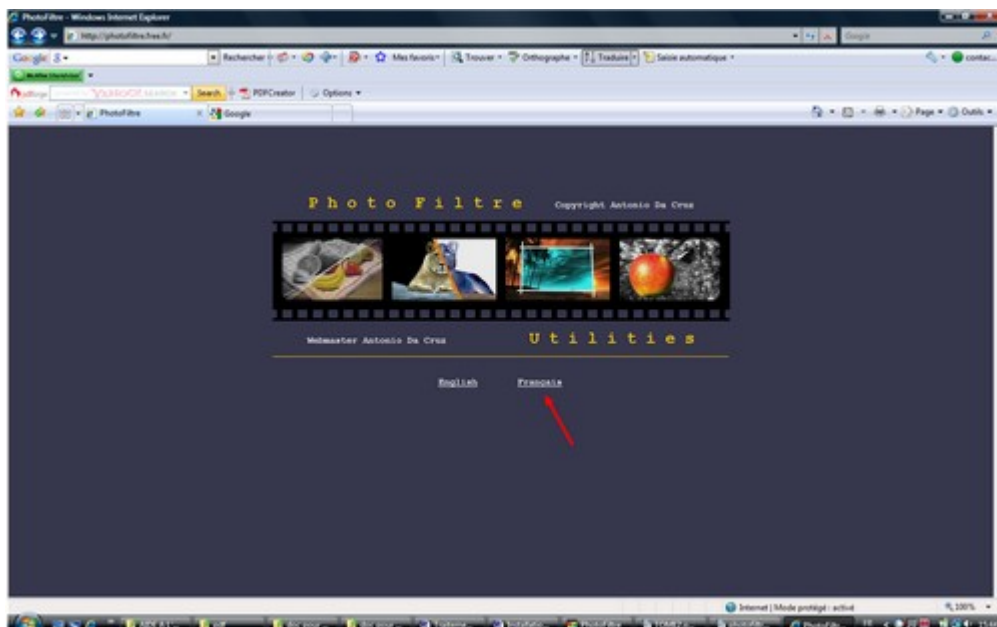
PhotoFiltre - Windows Internet Explorer

http://photofiltre.free.fr/

Google

Google

Rechercher · Mes favoris · Trouver · Orthographe · Traduire · Saisie automatique · contac...

Search · PDFCreator · Options

PhotoFiltre

Google

Page · Outils

Photo Filtre

Copyright Antonio Da Cruz

Webmaster Antonio Da Cruz

Utilities

English

Français

Internet | Mode protégé : activé

100%